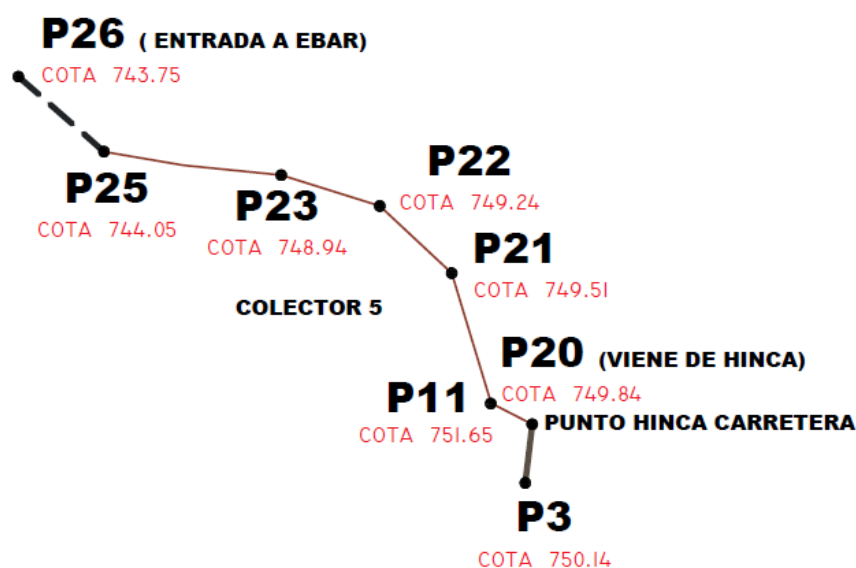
P26 ( ENTRADA A EBAR)
COTA 743.75

P25
COTA 744.05

P23
COTA 748.94

P22
COTA 749.24

P21
COTA 749.51

COLECTOR 5

P20 (VIENE DE HINCA)
COTA 749.84

P11
COTA 751.65

PUNTO HINCA CARRETERA

P3
COTA 750.14